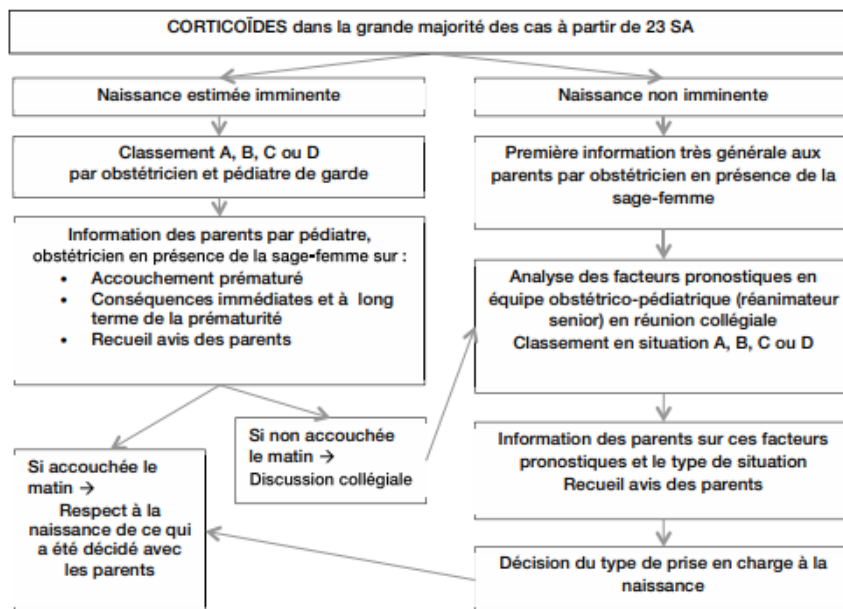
CORTICOÏDES dans la grande majorité des cas à partir de 23 SA

Naissance estimée imminente

Classement A, B, C ou D par obstétricien et pédiatre de garde

Information des parents par pédiatre, obstétricien en présence de la sage-femme sur :
• Accouchement prématuré
• Conséquences immédiates et à long terme de la prématurité
• Recueil avis des parents

Si non accouchée le matin → Discussion collégiale

Si accouchée le matin → Respect à la naissance de ce qui a été décidé avec les parents

Naissance non imminente

Première information très générale aux parents par obstétricien en présence de la sage-femme

Analyse des facteurs pronostiques en équipe obstétrico-pédiatrique (réanimateur senior) en réunion collégiale
Classement en situation A, B, C ou D

Information des parents sur ces facteurs pronostiques et le type de situation
Recueil avis des parents

Décision du type de prise en charge à la naissance